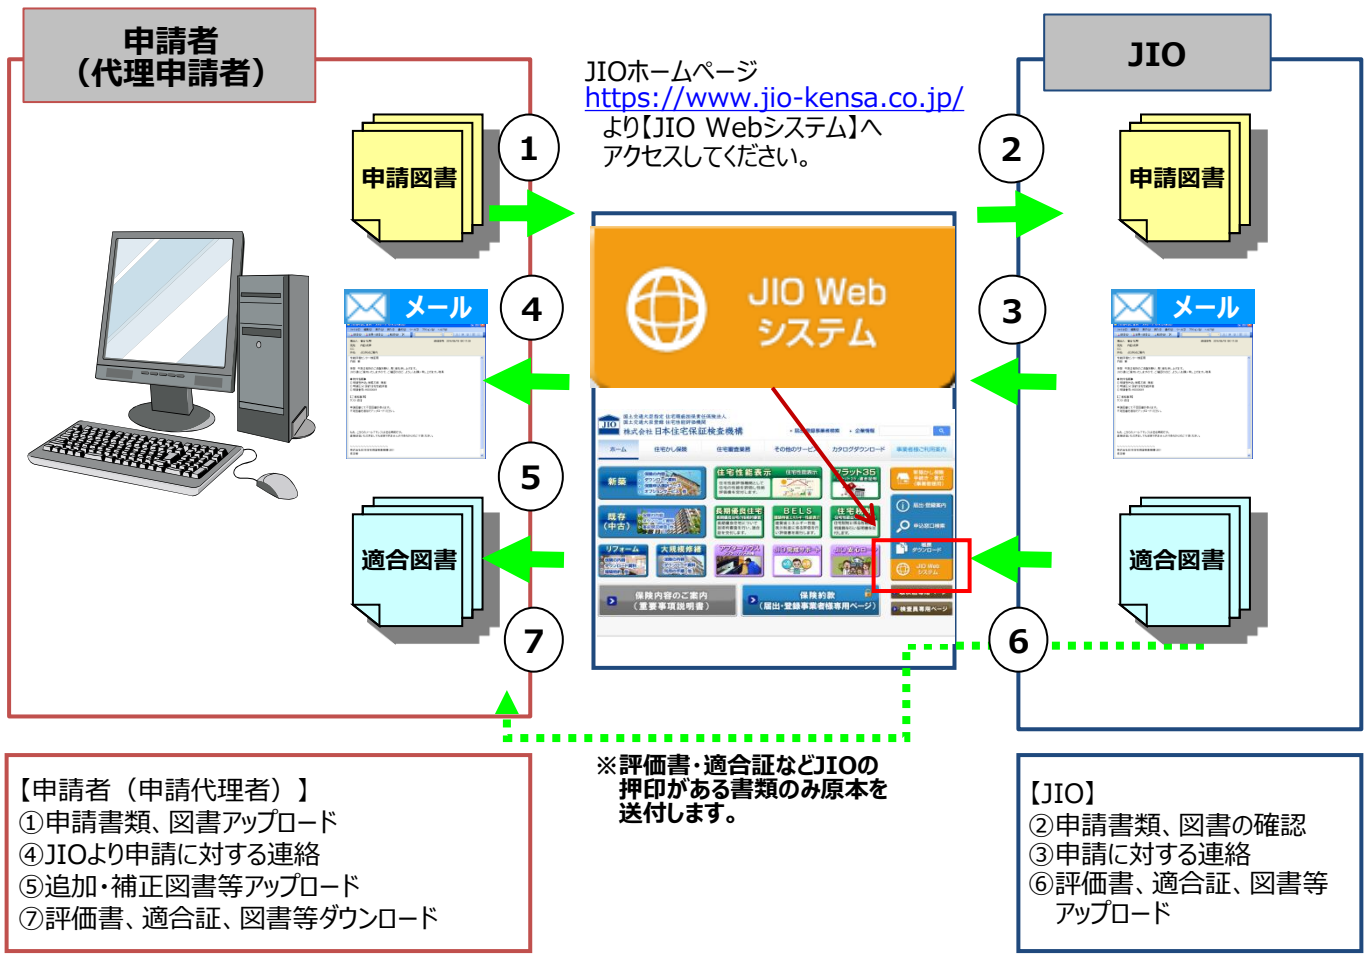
申請者
（代理申請者）

JIOホームページ
https://www.jio-kensa.co.jp/
より【JIO Webシステム】へ
アクセスしてください。

JIO

1

2

申請図書

申請図書

JIO Web
システム

4

3

メール

メール

株式会社 日本住宅保証検査機構

5

新築

既存（中古）

リフォーム

大規模修繕

住宅性能表示

長期優良住宅

BELS

フラット35

適合図書

適合図書

保険内容のご案内（重要事項説明書）

保険約款（届出・登録事業者様専用ページ）

7

6

【申請者（申請代理者）】
①申請書類、図書アップロード
④JIOより申請に対する連絡
⑤追加・補正図書等アップロード
⑦評価書、適合証、図書等ダウンロード

※評価書・適合証などJIOの押印がある書類のみ原本を送付します。

【JIO】
②申請書類、図書の確認
③申請に対する連絡
⑥評価書、適合証、図書等アップロード